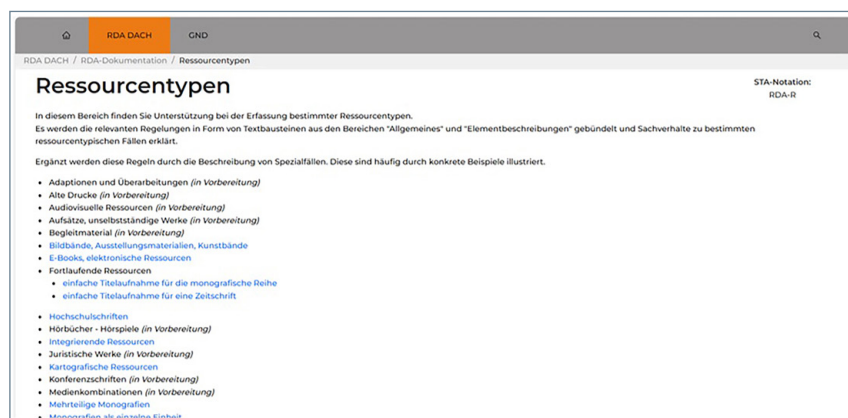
RDA DACH GND

RDA DACH / RDA-Dokumentation / Ressourcentypen

Ressourcentypen

STA-Notation: RDA-R

In diesem Bereich finden Sie Unterstützung bei der Erfassung bestimmter Ressourcentypen.
Es werden die relevanten Regelungen in Form von Textbausteinen aus den Bereichen "Allgemeines" und "Elementbeschreibungen" gebündelt und Sachverhalte zu bestimmten ressourcentypischen Fällen erklärt.

Ergänzt werden diese Regeln durch die Beschreibung von Spezialfällen. Diese sind häufig durch konkrete Beispiele illustriert.

- Adaptionen und Überarbeitungen *(in Vorbereitung)*
- Alte Drucke *(in Vorbereitung)*
- Audiovisuelle Ressourcen *(in Vorbereitung)*
- Aufsätze, unselbstständige Werke *(in Vorbereitung)*
- Begleitmaterial *(in Vorbereitung)*
- Bildbände, Ausstellungsmaterialien, Kunstbände
- E-Books, elektronische Ressourcen
- Fortlaufende Ressourcen
  - einfache Titelaufnahme für die monografische Reihe
  - einfache Titelaufnahme für eine Zeitschrift
- Hochschulschriften
- Hörbücher - Hörspiele *(in Vorbereitung)*
- Integrierende Ressourcen
- Juristische Werke *(in Vorbereitung)*
- Kartografische Ressourcen
- Konferenzschriften *(in Vorbereitung)*
- Medienkombinationen *(in Vorbereitung)*
- Mehrteilige Monografien
- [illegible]